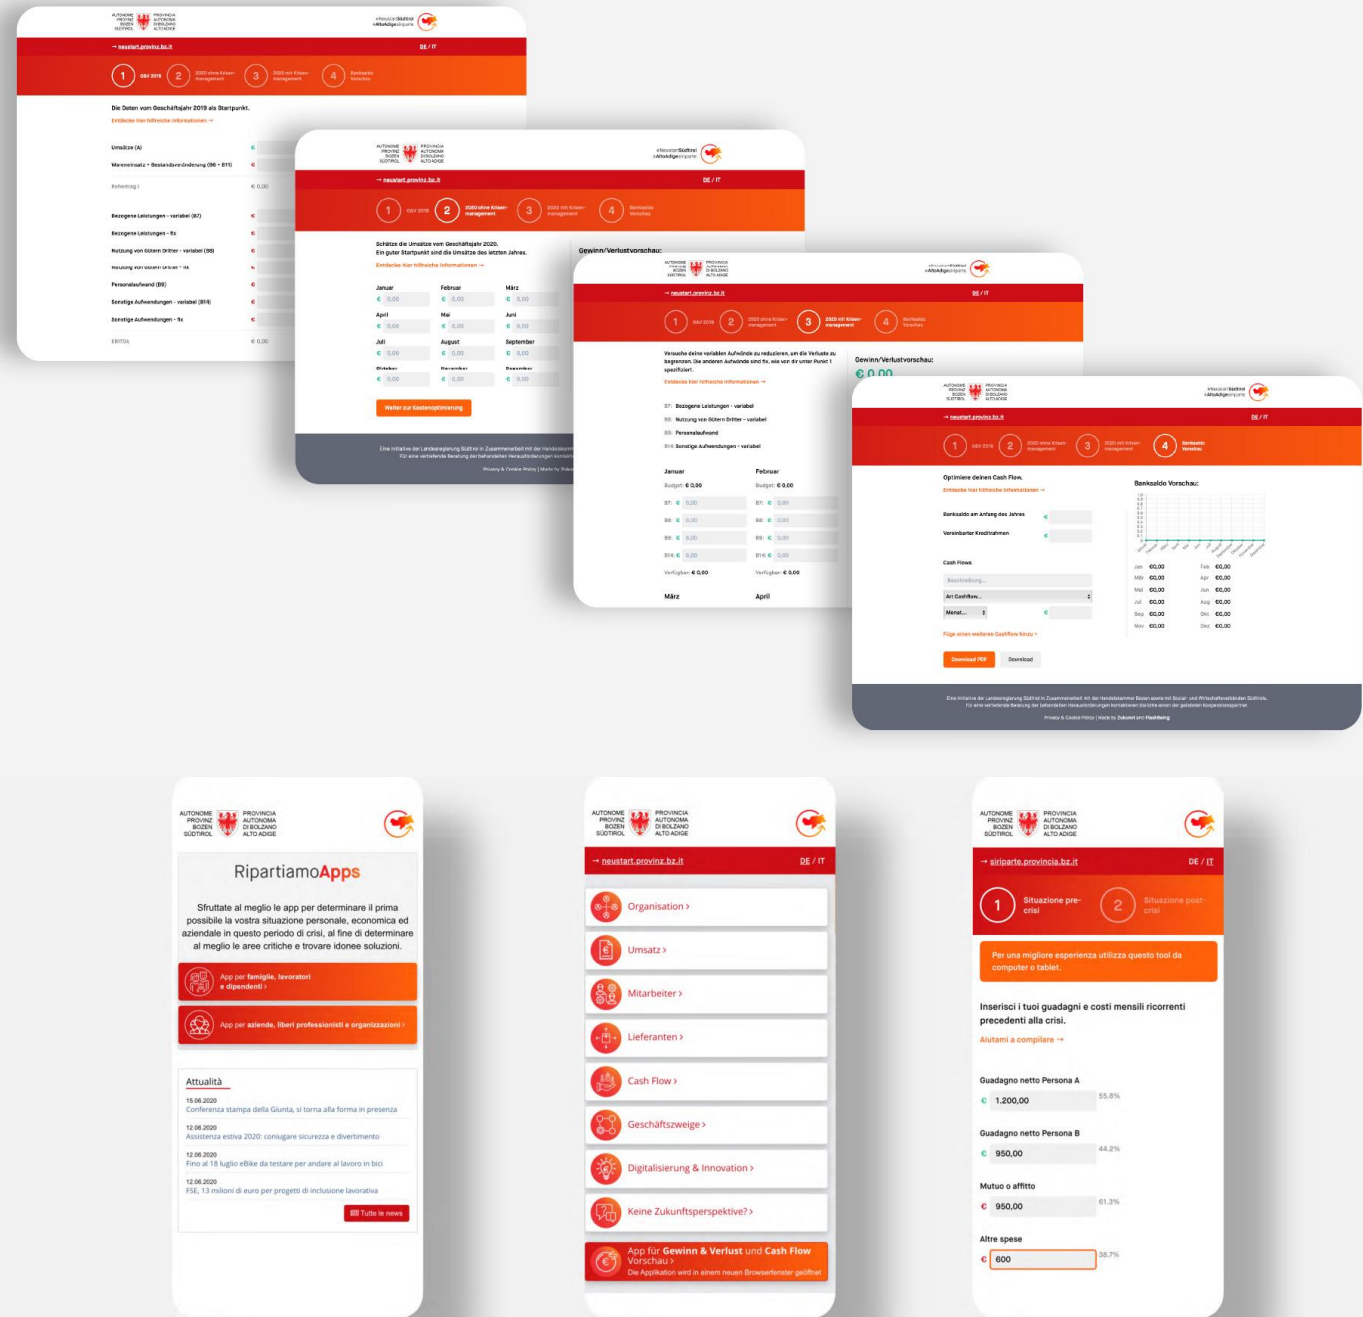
AUTONOME PROVINZ BOZEN SÜDTIROL PROVINCIA AUTONOMA DI BOLZANO ALTO ADIGE

#neustartSüdtirol #AltoAdigeriparte

→ neustart.provinz.bz.it DE / IT

1 GSV 2019 2 2020 ohne Krisen-management 3 2020 mit Krisen-management 4 Banksaldo Vorschau

Die Daten vom Geschäftsjahr 2019 als Startpunkt.
Entdecke hier hilfreiche Informationen →

Umsätze (A) €
Wareneinsatz + Bestandsveränderung (B6 + B11) €
Rohertrag I € 0,00
Bezogene Leistungen - variabel (B7) €
Bezogene Leistungen - fix €
Nutzung von Gütern Dritter - variabel (B8) €
Nutzung von Gütern Dritter - fix €
Personalaufwand (B9) €
Sonstige Aufwendungen - variabel (B14) €
Sonstige Aufwendungen - fix €
EBITDA € 0,00

AUTONOME PROVINZ BOZEN SÜDTIROL PROVINCIA AUTONOMA DI BOLZANO ALTO ADIGE

#neustartSüdtirol #AltoAdigeriparte

→ neustart.provinz.bz.it DE / IT

1 GSV 2019 2 2020 ohne Krisen-management 3 2020 mit Krisen-management 4 Banksaldo Vorschau

Schätze die Umsätze vom Geschäftsjahr 2020.
Ein guter Startpunkt sind die Umsätze des letzten Jahres.
Entdecke hier hilfreiche Informationen →

Gewinn/Verlustvorschau:

Januar € 0,00 Februar € 0,00 März € 0,00
April € 0,00 Mai € 0,00 Juni € 0,00
Juli € 0,00 August € 0,00 September € 0,00
Oktober € 0,00 November € 0,00 Dezember € 0,00

Weiter zur Kostenoptimierung

Eine Initiative der Landesregierung Südtirol in Zusammenarbeit mit der Handelskammer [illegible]
Für eine weiterführende Beratung der betreffenden Herausforderungen kontaktieren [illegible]
Privacy & Cookie Policy | Made by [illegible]

AUTONOME PROVINZ BOZEN SÜDTIROL PROVINCIA AUTONOMA DI BOLZANO ALTO ADIGE

#AltoAdigeriparte

→ neustart.provinz.bz.it DE / IT

1 GSV 2019 2 2020 ohne Krisen-management 3 2020 mit Krisen-management 4 Banksaldo Vorschau

Versuche deine variablen Aufwände zu reduzieren, um die Verluste zu begrenzen. Die anderen Aufwände sind fix, wie von dir unter Punkt 1 spezifiziert.
Entdecke hier hilfreiche Informationen →

Gewinn/Verlustvorschau:
€ 0,00

B7: Bezogene Leistungen - variabel
B8: Nutzung von Gütern Dritter - variabel
B9: Personalaufwand
B14: Sonstige Aufwendungen - variabel

Januar
Budget: € 0,00
B7: € 0,00
B8: € 0,00
B9: € 0,00
B14: € 0,00
Verfügbar: € 0,00

Februar
Budget: € 0,00
B7: € 0,00
B8: € 0,00
B9: € 0,00
B14: € 0,00
Verfügbar: € 0,00

März April

AUTONOME PROVINZ BOZEN SÜDTIROL PROVINCIA AUTONOMA DI BOLZANO ALTO ADIGE

#neustartSüdtirol #AltoAdigeriparte

→ neustart.provinz.bz.it DE / IT

1 GSV 2019 2 2020 ohne Krisen-management 3 2020 mit Krisen-management 4 Banksaldo Vorschau

Optimiere deinen Cash Flow.
Entdecke hier hilfreiche Informationen →

Banksaldo Vorschau:

Banksaldo am Anfang des Jahres €
Vereinbarter Kreditrahmen €

Cash Flows
Beschreibung...
Art Cashflow...
Monat... €

Füge einen weiteren Cashflow hinzu +

| Jan | €0,00 | Feb | €0,00 |
|---|---|---|---|
| Mär | €0,00 | Apr | €0,00 |
| Mai | €0,00 | Jun | €0,00 |
| Jul | €0,00 | Aug | €0,00 |
| Sep | €0,00 | Okt | €0,00 |
| Nov | €0,00 | Dez | €0,00 |

Download PDF Download

Eine Initiative der Landesregierung Südtirol in Zusammenarbeit mit der Handelskammer Bozen sowie mit Sozial- und Wirtschaftsverbänden Südtirols.
Für eine weiterführende Beratung der betreffenden Herausforderungen kontaktieren Sie bitte einen der genannten Kooperationspartner.
Privacy & Cookie Policy | Made by Zukunft and Flashthing

AUTONOME PROVINZ BOZEN SÜDTIROL PROVINCIA AUTONOMA DI BOLZANO ALTO ADIGE

RipartiamoApps

Sfruttate al meglio le app per determinare il prima possibile la vostra situazione personale, economica ed aziendale in questo periodo di crisi, al fine di determinare al meglio le aree critiche e trovare idonee soluzioni.

App per famiglie, lavoratori e dipendenti ›

App per aziende, liberi professionisti e organizzazioni ›

Attualità
15.06.2020
Conferenza stampa della Giunta, si torna alla forma in presenza
12.06.2020
Assistenza estiva 2020: coniugare sicurezza e divertimento
12.06.2020
Fino al 18 luglio eBike da testare per andare al lavoro in bici
12.06.2020
FSE, 13 milioni di euro per progetti di inclusione lavorativa
Tutte le news

AUTONOME PROVINZ BOZEN SÜDTIROL PROVINCIA AUTONOMA DI BOLZANO ALTO ADIGE

→ neustart.provinz.bz.it DE / IT

Organisation ›
Umsatz ›
Mitarbeiter ›
Lieferanten ›
Cash Flow ›
Geschäftszweige ›
Digitalisierung & Innovation ›
Keine Zukunftsperspektive? ›
App für Gewinn & Verlust und Cash Flow Vorschau ›
Die Applikation wird in einem neuen Browserfenster geöffnet

AUTONOME PROVINZ BOZEN SÜDTIROL PROVINCIA AUTONOMA DI BOLZANO ALTO ADIGE

→ siriparte.provincia.bz.it DE / IT

1 Situazione pre-crisi 2 Situazione post-crisi

Per una migliore esperienza utilizza questo tool da computer o tablet.

Inserisci i tuoi guadagni e costi mensili ricorrenti precedenti alla crisi.
Aiutami a compilare →

Guadagno netto Persona A
€ 1.200,00 55.8%

Guadagno netto Persona B
€ 950,00 44.2%

Mutuo o affitto
€ 950,00 61.3%

Altre spese
€ 600 38.7%